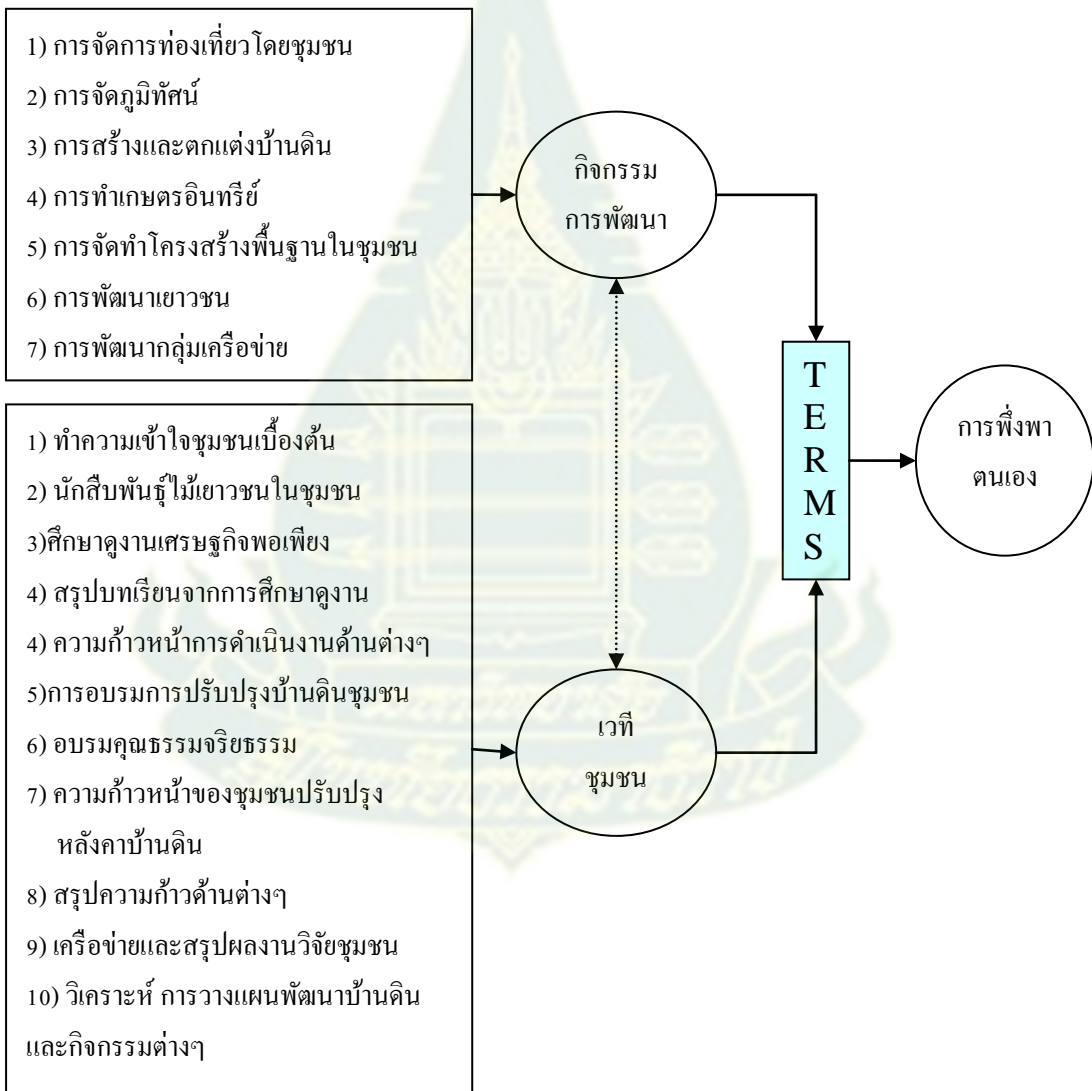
1) การจัดการท่องเที่ยวโดยชุมชน
2) การจัดภูมิทัศน์
3) การสร้างและตกแต่งบ้านดิน
4) การทำเกษตรอินทรีย์
5) การจัดทำโครงสร้างพื้นฐานในชุมชน
6) การพัฒนาเยาวชน
7) การพัฒนากลุ่มเครือข่าย

กิจกรรม การพัฒนา

T E R M S

การพึ่งพา ตนเอง

1) ทำความเข้าใจชุมชนเบื้องต้น
2) นักสืบพันธุ์ไม้เยาวชนในชุมชน
3)ศึกษาดูงานเศรษฐกิจพอเพียง
4) สรุปบทเรียนจากการศึกษาดูงาน
4) ความก้าวหน้าการดำเนินงานด้านต่างๆ
5)การอบรมการปรับปรุงบ้านดินชุมชน
6) อบรมคุณธรรมจริยธรรม
7) ความก้าวหน้าของชุมชนปรับปรุง หลังคาบ้านดิน
8) สรุปความก้าวด้านต่างๆ
9) เครือข่ายและสรุปผลงานวิจัยชุมชน
10) วิเคราะห์ การวางแผนพัฒนาบ้านดิน และกิจกรรมต่างๆ

เวที ชุมชน